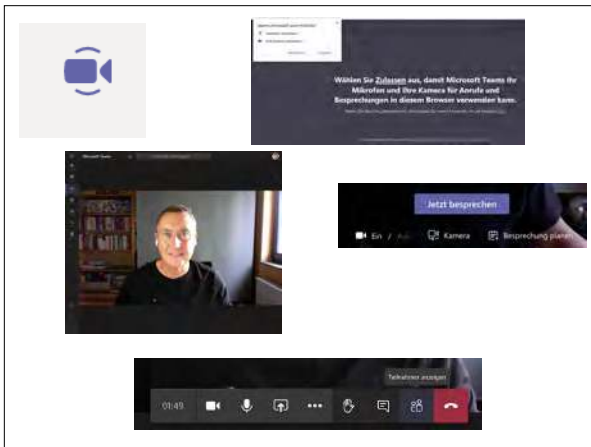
Wählen Sie Zulassen aus, damit Microsoft Teams Ihr Mikrofon und Ihre Kamera für Anrufe und Besprechungen in diesem Browser verwenden kann.

Microsoft Teams

Jetzt besprechen

Ein / Aus

Kamera

Besprechung planen

Teilnehmer anzeigen

01:49